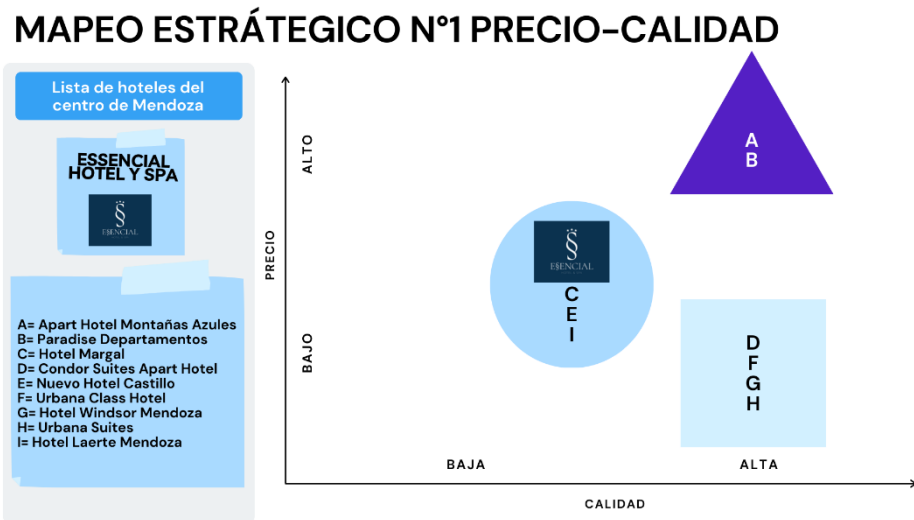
MAPEO ESTRÁTEGICO N°1 PRECIO-CALIDAD

Lista de hoteles del centro de Mendoza

ESSENCIAL HOTEL Y SPA

ESENCIAL

A= Apart Hotel Montañas Azules
B= Paradise Departamentos
C= Hotel Margal
D= Condor Suites Apart Hotel
E= Nuevo Hotel Castillo
F= Urbana Class Hotel
G= Hotel Windsor Mendoza
H= Urbana Suites
I= Hotel Laerte Mendoza

PRECIO

ALTO

BAJO

A
B

ESENCIAL

C
E
I

D
F
G
H

BAJA

ALTA

CALIDAD